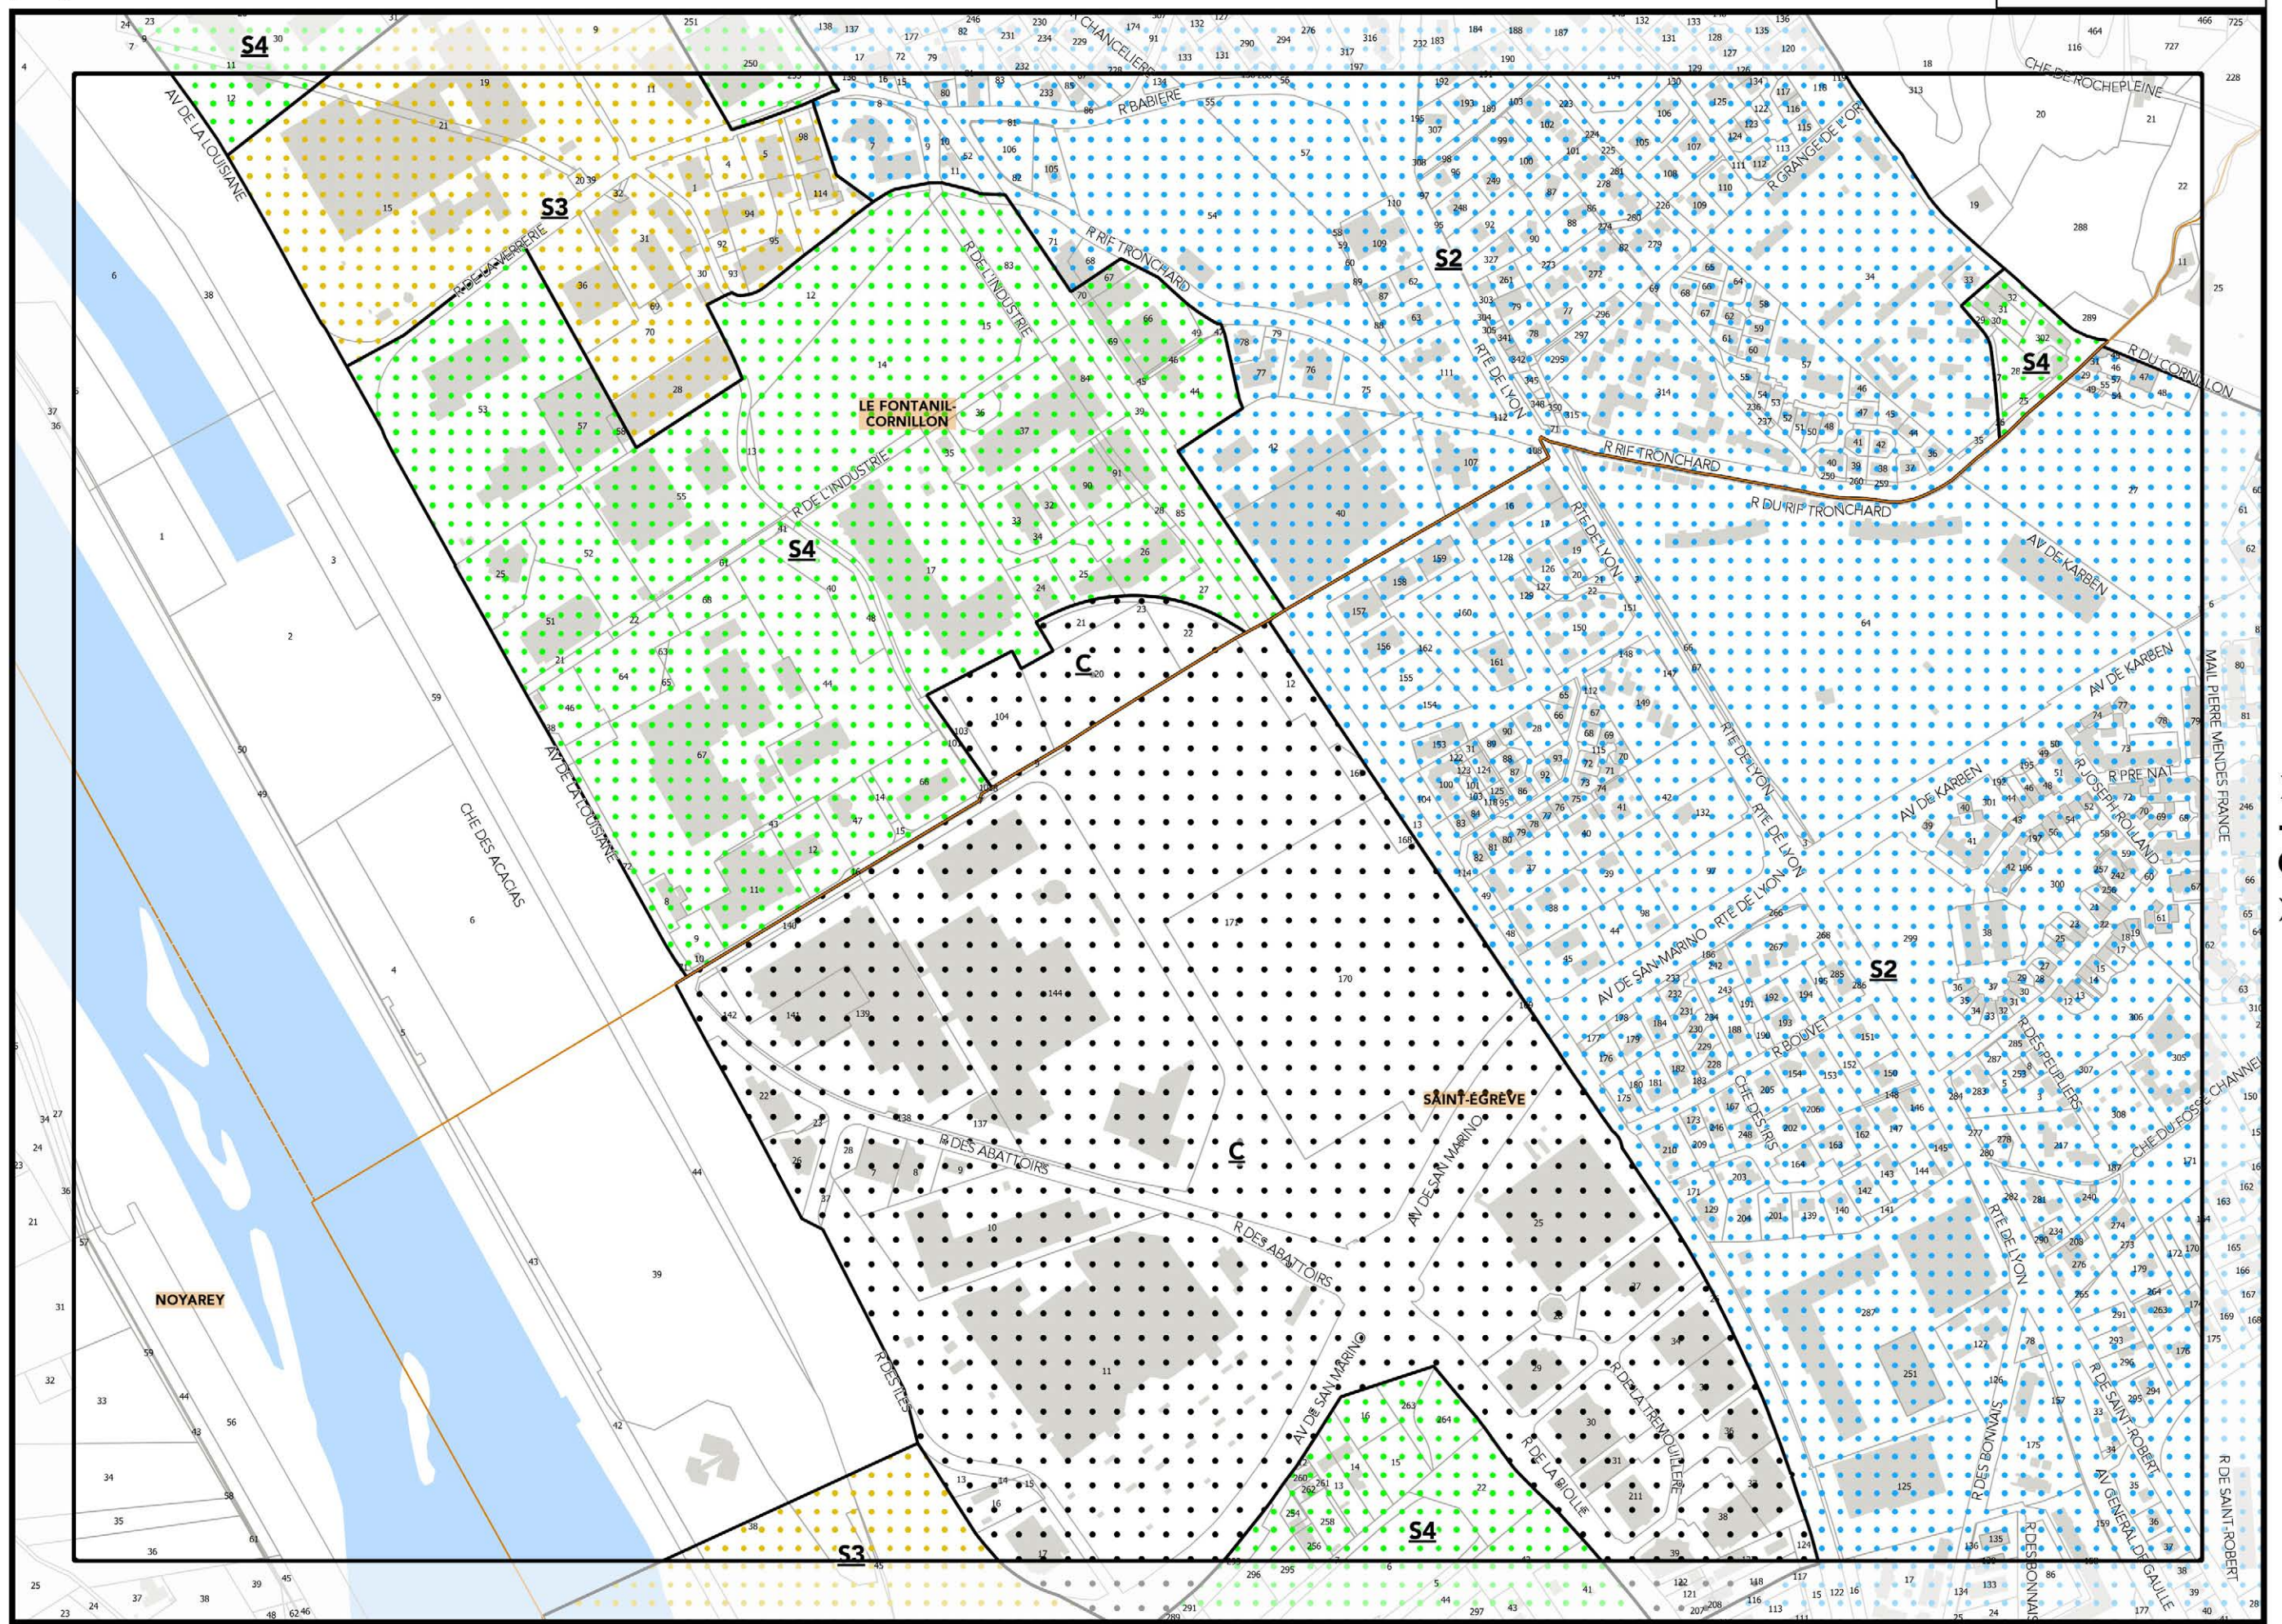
S4
S3
S2
S4
LE FONTANIL-CORNILLON
S4
C
S2
C
SAINT-EGREVE
NOYAREY
S3
S4
AV DE LA LOUISIANE
R DE LA VERRERIE
R DE L'INDUSTRIE
R RIF TRONCHARD
R BABIERE
CHE DE CHANCELLIERE
CHE DE ROCHEPLEINE
R GRANGE DE FER
RTE DE LYON
R DU CORNILLON
R RIF TRONCHARD
R DU RIF TRONCHARD
AV DE KARBEN
AV DE KARBEN
MAIL PIERRE MENDES FRANCE
R PRE NAT
R JOSEPH ROLLAND
AV DE SAN MARINO
R BOUVET
CHE DES ITRS
R DES PEUPLIERS
CHE DU FOSSE CHANNEL
CHE DES ACACIAS
AV DE LA LOUISIANE
R DES ABATTOIRS
R DES ABATTOIRS
AV DE SAN MARINO
R DES ILES
AV DE SAN MARINO
R DE LA TREMOUILLERE
R DE LA BIOLLE
R DES BONNAIS
R DE SAINT-ROBERT
AV GENERAL DE GAULLE
R DE SAINT-ROBERT
R DES BONNAIS